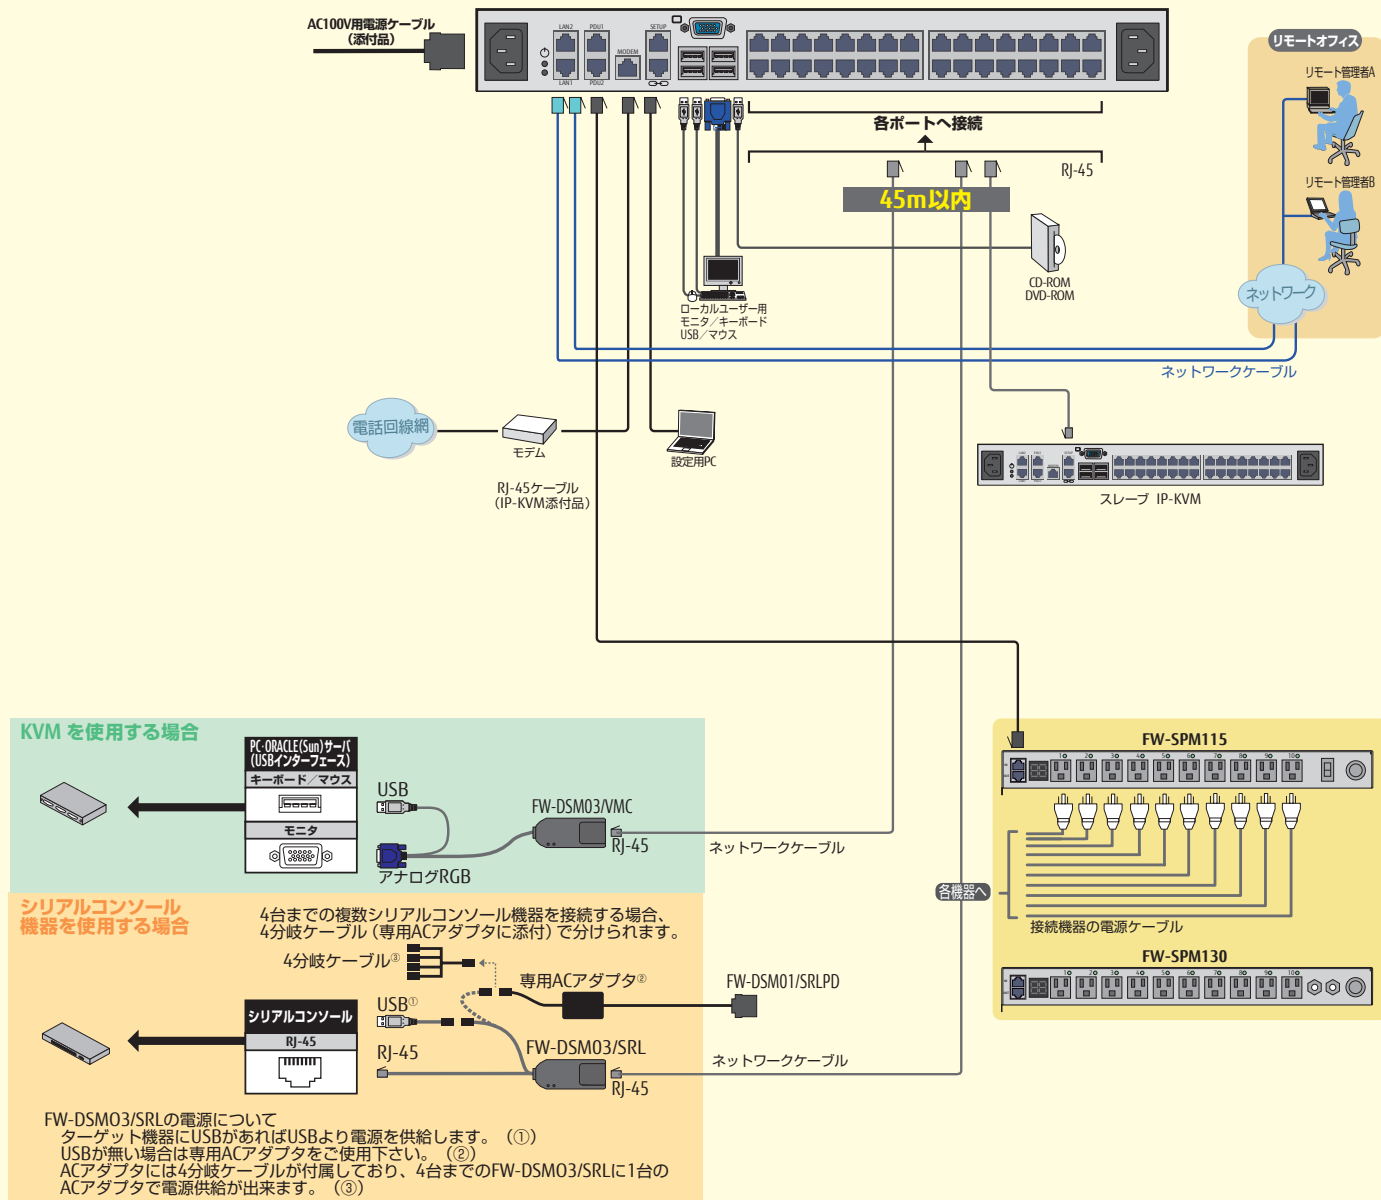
AC100V用電源ケーブル
（添付品）

LAN2 PDU1 SETUP
MODEM
LAN1 PDU2

リモートオフィス
リモート管理者A
リモート管理者B
ネットワーク

各ポートへ接続
RJ-45
45m以内
CD-ROM
DVD-ROM
ローカルユーザー用
モニタ／キーボード
USB／マウス

ネットワークケーブル

電話回線網
モデム
設定用PC
RJ-45ケーブル
（IP-KVM添付品）

スレーブ IP-KVM

KVM を使用する場合
PC･ORACLE(Sun)サーバ
(USBインターフェース)
キーボード／マウス
モニタ
USB
アナログRGB
FW-DSM03/VMC
RJ-45
ネットワークケーブル

FW-SPM115
各機器へ
接続機器の電源ケーブル
FW-SPM130

シリアルコンソール
機器を使用する場合
4台までの複数シリアルコンソール機器を接続する場合、
4分岐ケーブル（専用ACアダプタに添付）で分けられます。
4分岐ケーブル③
専用ACアダプタ②
FW-DSM01/SRLPD
USB①
シリアルコンソール
RJ-45
RJ-45
FW-DSM03/SRL
ネットワークケーブル
RJ-45

FW-DSM03/SRLの電源について
ターゲット機器にUSBがあればUSBより電源を供給します。（①）
USBが無い場合は専用ACアダプタをご使用下さい。（②）
ACアダプタには4分岐ケーブルが付属しており、4台までのFW-DSM03/SRLに1台の
ACアダプタで電源供給が出来ます。（③）